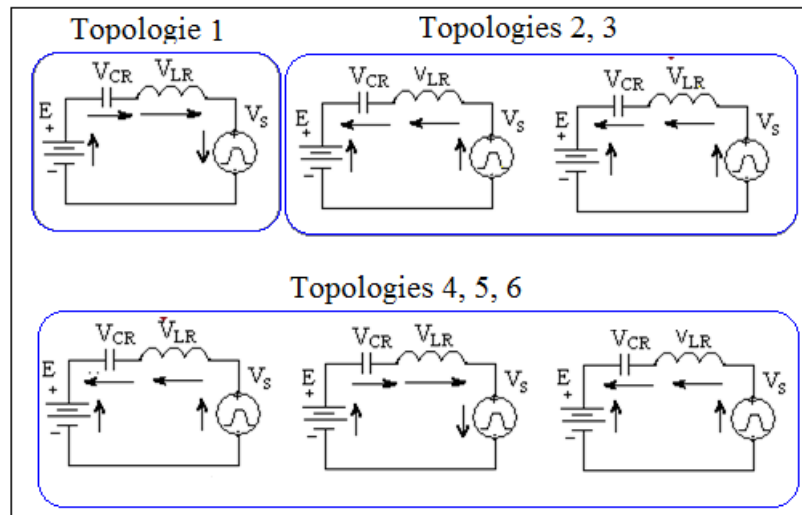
Topologie 1

$V_{CR}$ $V_{LR}$ E + − $V_S$

Topologies 2, 3

$V_{CR}$ $V_{LR}$ E + − $V_S$

$V_{CR}$ $V_{LR}$ E + − $V_S$

Topologies 4, 5, 6

$V_{CR}$ $V_{LR}$ E + − $V_S$

$V_{CR}$ $V_{LR}$ E + − $V_S$

$V_{CR}$ $V_{LR}$ E + − $V_S$